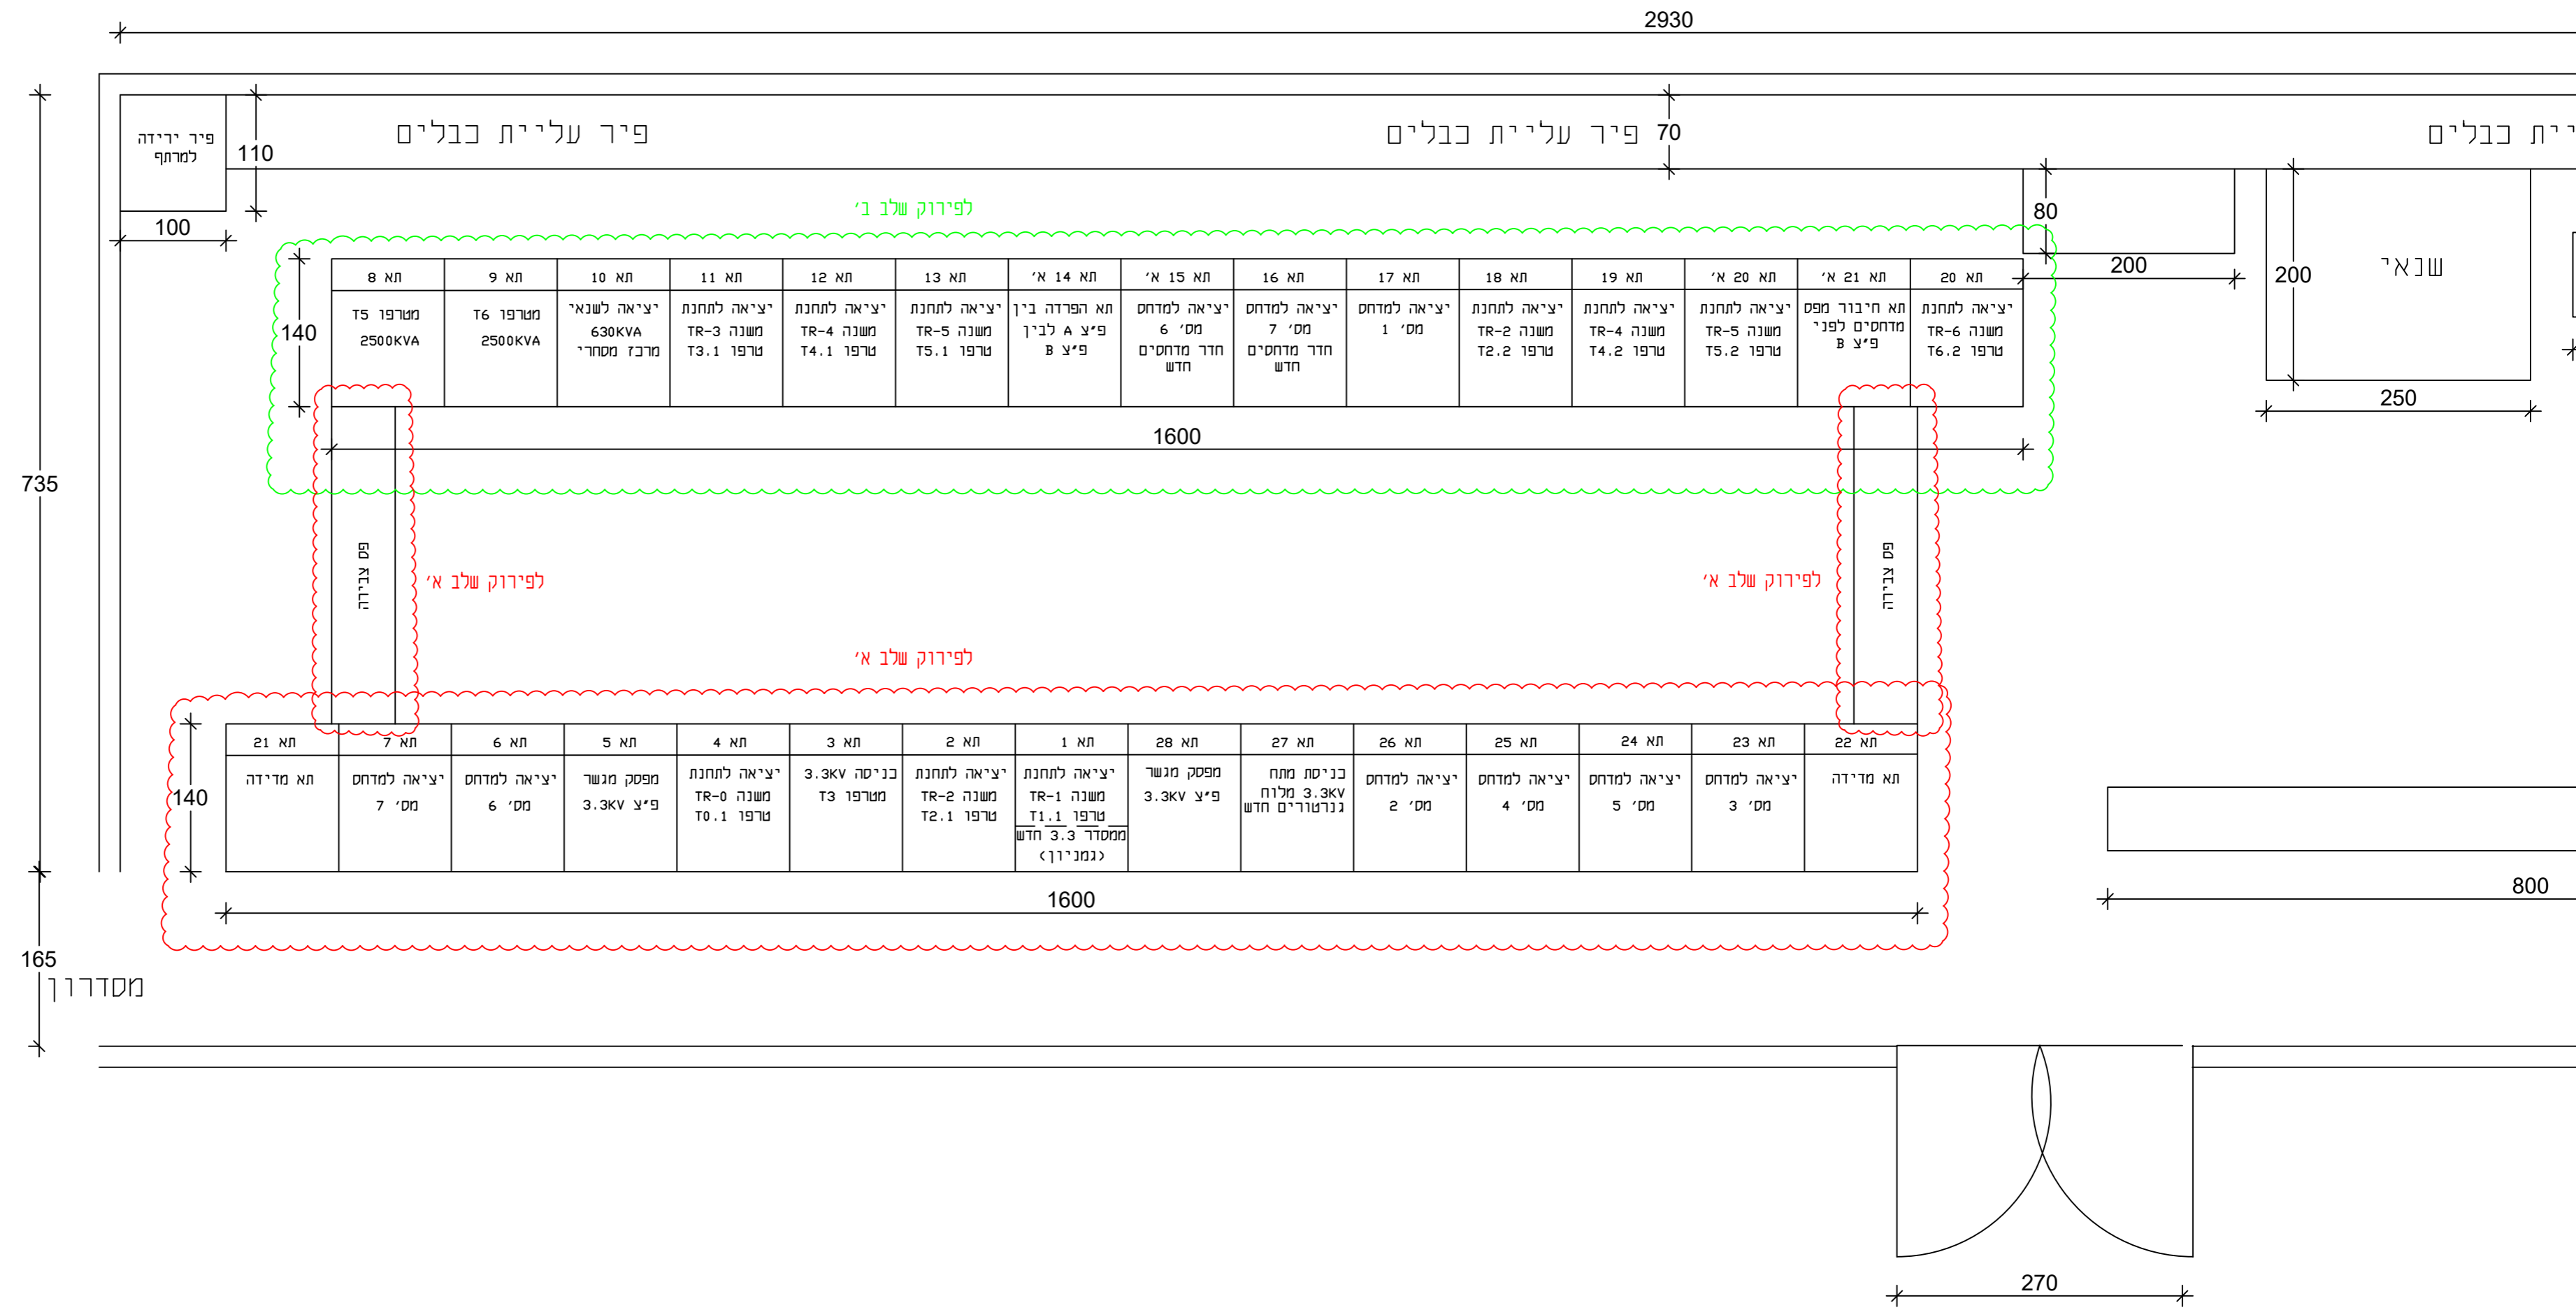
2930

פיר ירידה למרתף
110
פיר עליית כבלים
פיר עליית כבלים 70
יית כבלים
100

לפירוק שלב ב׳
80
200
200
שנאי
140
250

| תא 8 | תא 9 | תא 10 | תא 11 | תא 12 | תא 13 | תא 14 א׳ | תא 15 א׳ | תא 16 | תא 17 | תא 18 | תא 19 | תא 20 א׳ | תא 21 א׳ | תא 20 |
|---|---|---|---|---|---|---|---|---|---|---|---|---|---|---|
| מטרפו T5 2500KVA | מטרפו T6 2500KVA | יציאה לשנאי 630KVA מרכז מחקרי | יציאה לתחנת משנה TR-3 טרפו T3.1 | יציאה לתחנת משנה TR-4 טרפו T4.1 | יציאה לתחנת משנה TR-5 טרפו T5.1 | תא הפרדה בין פ״צ A לבין פ״צ B | יציאה למדחס מס׳ 6 חדר מדחסים חדש | יציאה למדחס מס׳ 7 חדר מדחסים חדש | יציאה למדחס מס׳ 1 | יציאה לתחנת משנה TR-2 טרפו T2.2 | יציאה לתחנת משנה TR-4 טרפו T4.2 | יציאה לתחנת משנה TR-5 טרפו T5.2 | תא חיבור מפס מדחסים לפני פ״צ B | יציאה לתחנת משנה TR-6 טרפו T6.2 |

1600
735
פס צבירה
לפירוק שלב א׳
לפירוק שלב א׳
פס צבירה
לפירוק שלב א׳
140

| תא 21 | תא 7 | תא 6 | תא 5 | תא 4 | תא 3 | תא 2 | תא 1 | תא 28 | תא 27 | תא 26 | תא 25 | תא 24 | תא 23 | תא 22 |
|---|---|---|---|---|---|---|---|---|---|---|---|---|---|---|
| תא מדידה | יציאה למדחס מס׳ 7 | יציאה למדחס מס׳ 6 | מפסק מגשר פ״צ 3.3KV | יציאה לתחנת משנה TR-0 טרפו T0.1 | כניסה 3.3KV מטרפו T3 | יציאה לתחנת משנה TR-2 טרפו T2.1 | יציאה לתחנת משנה TR-1 טרפו T1.1 ממסדר 3.3 חדש (גמניון) | מפסק מגשר פ״צ 3.3KV | כניסת מתח מלוח 3.3KV גנרטורים חדש | יציאה למדחס מס׳ 2 | יציאה למדחס מס׳ 4 | יציאה למדחס מס׳ 5 | יציאה למדחס מס׳ 3 | תא מדידה |

1600
800
165
מסדרון
270